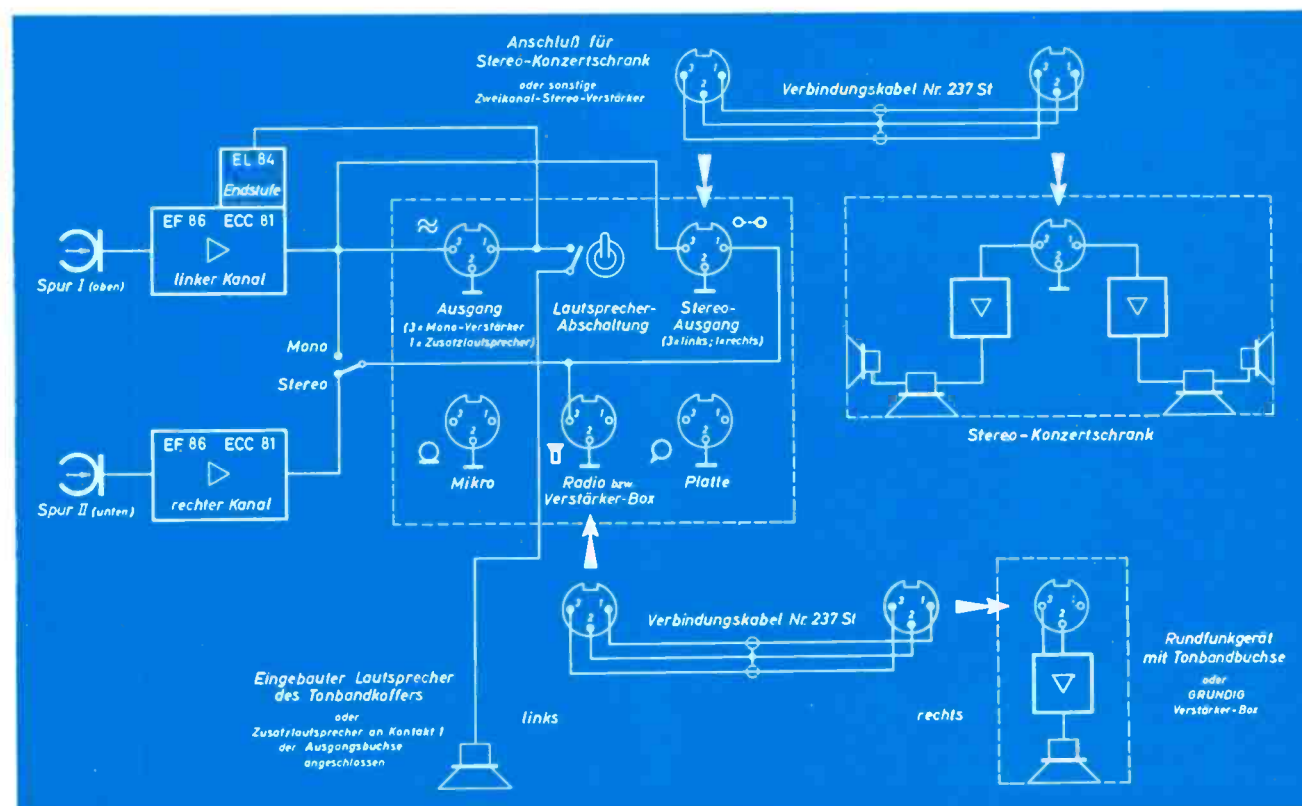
Anschluß für
Stereo-Konzertschrank
oder sonstige
Zweikanal-Stereo-Verstärker

Verbindungskabel Nr. 237 St

EL 84
Endstufe

EF 86 ECC 81
linker Kanal

Spur I (oben)

Ausgang
(3 = Mono-Verstärker
1 = Zusatzlautsprecher)

Lautsprecher-
Abschaltung

Stereo-
Ausgang
(3 = links; 1 = rechts)

Mono

Stereo

EF 86 ECC 81
rechter Kanal

Spur II (unten)

Mikro

Radio bzw.
Verstärker-Box

Platte

Stereo-Konzertschrank

Verbindungskabel Nr. 237 St

Eingebauter Lautsprecher
des Tonbandkoffers
oder
Zusatzlautsprecher an Kontakt 1
der Ausgangsbuchse
angeschlossen

links

rechts

Rundfunkgerät
mit Tonbandbuchse
oder
GRUNDIG
Verstärker-Box